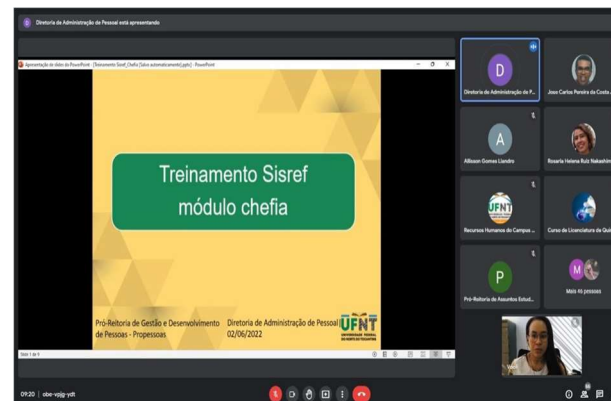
D Diretoria de Administração de Pessoal está apresentando

Apresentação de slides do PowerPoint - [Treinamento Sisref_Chefia (Salvo automaticamente).pptx] - PowerPoint

Treinamento Sisref módulo chefia

Pró-Reitoria de Gestão e Desenvolvimento de Pessoas - Propessoas

Diretoria de Administração de Pessoal 02/06/2022

UFNT UNIVERSIDADE FEDERAL DO NORTE DO TOCANTINS

Slide 1 de 4

D
Diretoria de Administração de P...

Joao Carlos Pereira da Costa ...

A
Allisson Gomes Lisandra

Rosaria Helena Ruiz Nakashim...

UFNT
Recursos Humanos do Campus ...

Curso de Licenciatura de Quí...

P
Pró-Reitoria de Assuntos Estud...

M
Mais 45 pessoas

Você

09:20 | obe-vpjg-ydt